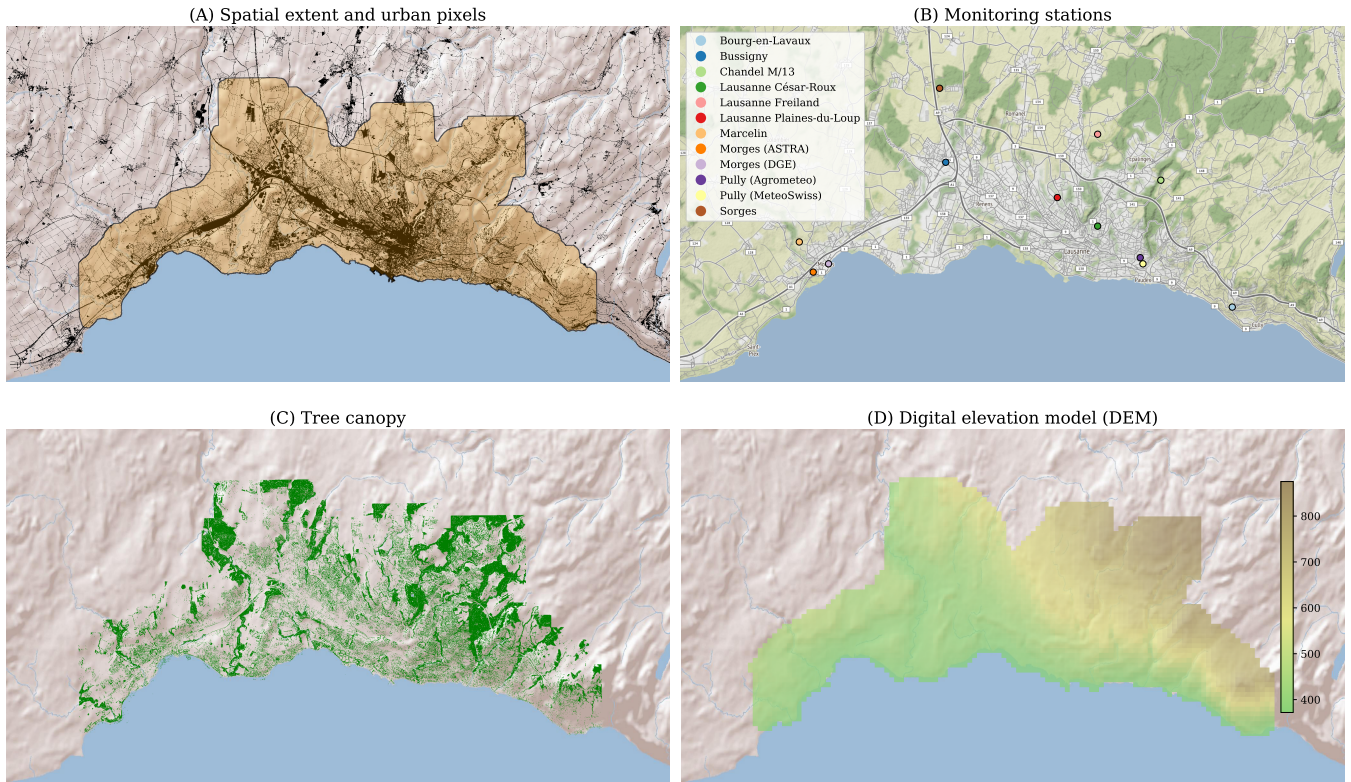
(A) Spatial extent and urban pixels

(B) Monitoring stations

Bourg-en-Lavaux
Bussigny
Chandel M/13
Lausanne César-Roux
Lausanne Freiland
Lausanne Plaines-du-Loup
Marcelin
Morges (ASTRA)
Morges (DGE)
Pully (Agrometeo)
Pully (MeteoSwiss)
Sorges

Lausanne

(C) Tree canopy

(D) Digital elevation model (DEM)

800
700
600
500
400